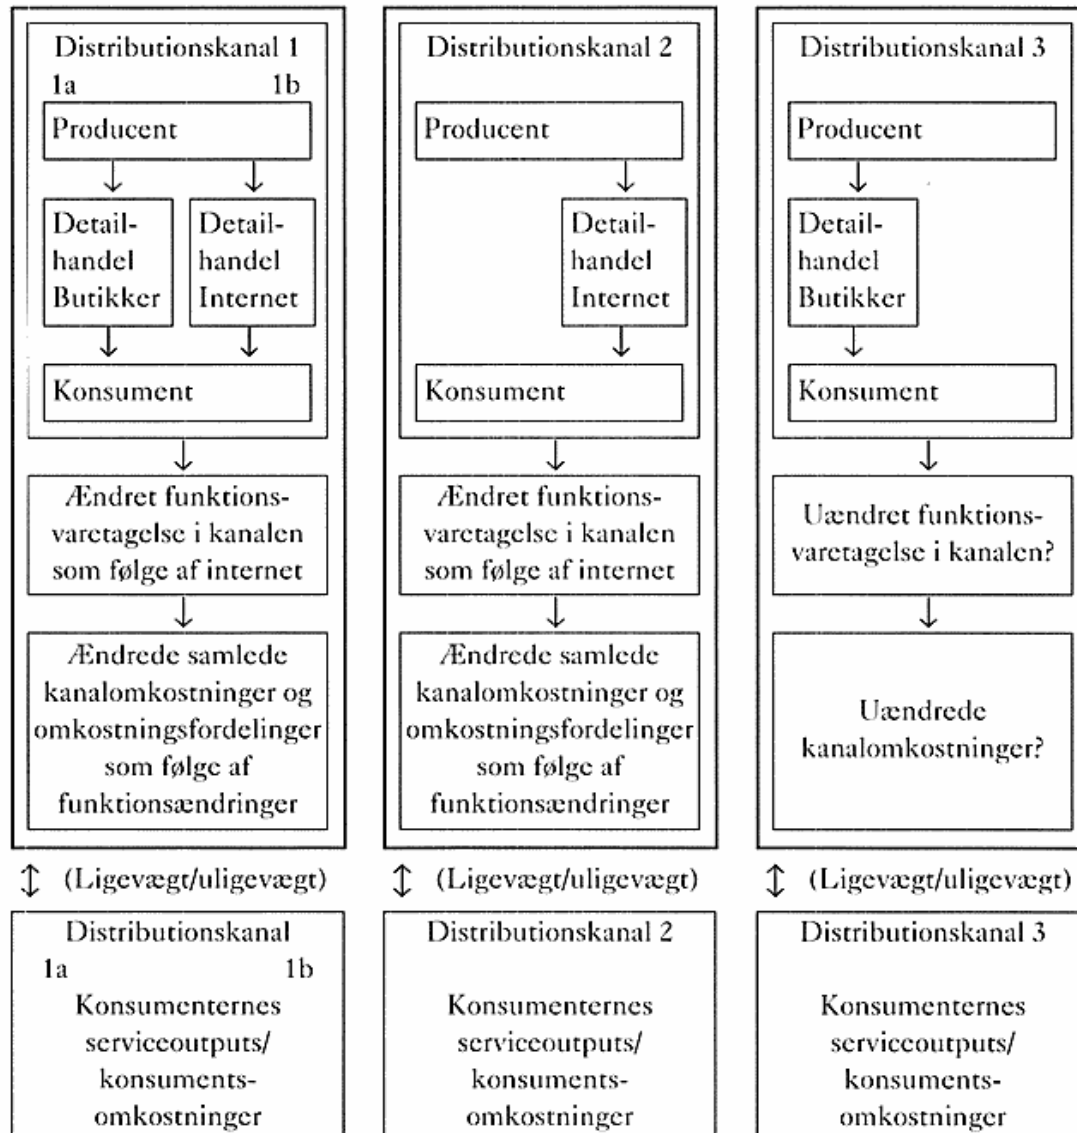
Distributionskanal 1
1a 1b
Producent
Detailhandel Butikker
Detailhandel Internet
Konsument
Ændret funktionsvaretagelse i kanalen som følge af internet
Ændrede samlede kanalomkostninger og omkostningsfordelinger som følge af funktionsændringer

(Ligevægt/uligevægt)

Distributionskanal
1a 1b
Konsumenternes serviceoutputs/ konsumentsomkostninger

Distributionskanal 2
Producent
Detailhandel Internet
Konsument
Ændret funktionsvaretagelse i kanalen som følge af internet
Ændrede samlede kanalomkostninger og omkostningsfordelinger som følge af funktionsændringer

(Ligevægt/uligevægt)

Distributionskanal 2
Konsumenternes serviceoutputs/ konsumentsomkostninger

Distributionskanal 3
Producent
Detailhandel Butikker
Konsument
Uændret funktionsvaretagelse i kanalen?
Uændrede kanalomkostninger?

(Ligevægt/uligevægt)

Distributionskanal 3
Konsumenternes serviceoutputs/ konsumentsomkostninger